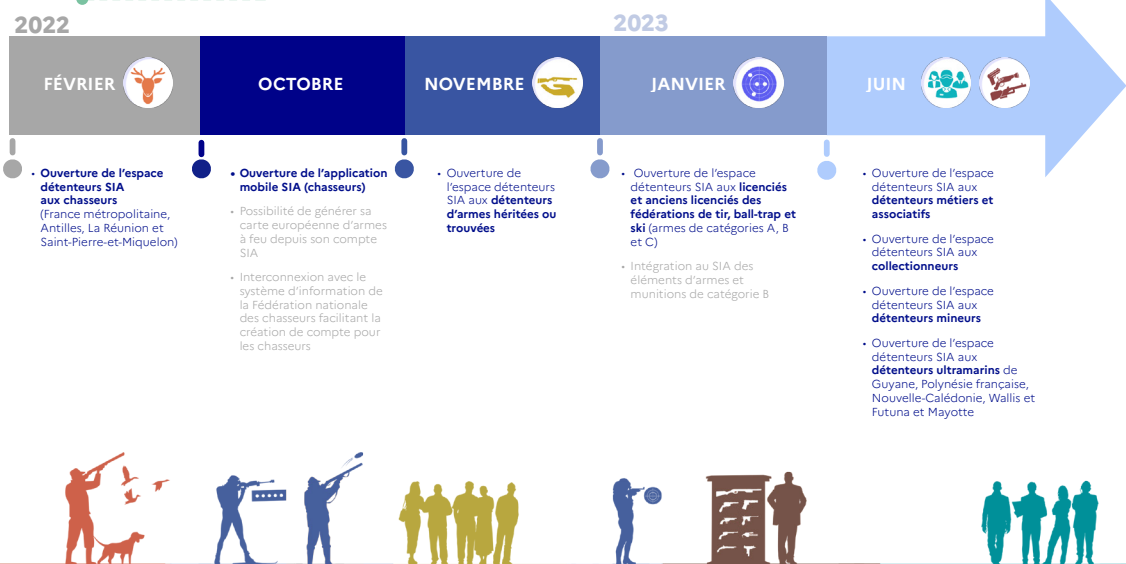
2022

2023

FÉVRIER

OCTOBRE

NOVEMBRE

JANVIER

JUIN

• Ouverture de l'espace détenteurs SIA aux chasseurs (France métropolitaine, Antilles, La Réunion et Saint-Pierre-et-Miquelon)

• Ouverture de l'application mobile SIA (chasseurs)

• Possibilité de générer sa carte européenne d'armes à feu depuis son compte SIA

• Interconnexion avec le système d'information de la Fédération nationale des chasseurs facilitant la création de compte pour les chasseurs

• Ouverture de l'espace détenteurs SIA aux détenteurs d'armes héritées ou trouvées

• Ouverture de l'espace détenteurs SIA aux licenciés et anciens licenciés des fédérations de tir, ball-trap et ski (armes de catégories A, B et C)

• Intégration au SIA des éléments d'armes et munitions de catégorie B

• Ouverture de l'espace détenteurs SIA aux détenteurs métiers et associatifs

• Ouverture de l'espace détenteurs SIA aux collectionneurs

• Ouverture de l'espace détenteurs SIA aux détenteurs mineurs

• Ouverture de l'espace détenteurs SIA aux détenteurs ultramarins de Guyane, Polynésie française, Nouvelle-Calédonie, Wallis et Futuna et Mayotte